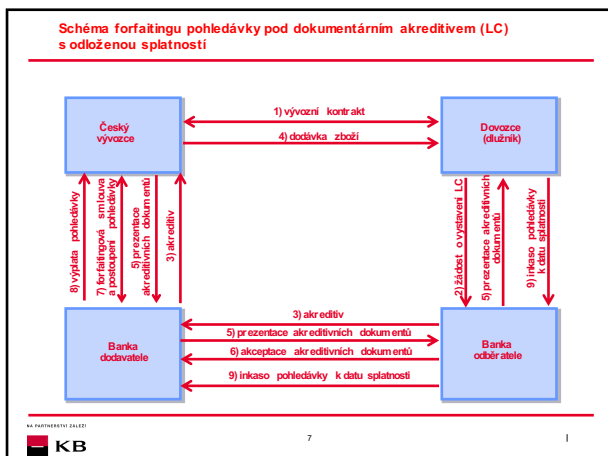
Schéma forfaitingu pohledávky pod dokumentárním akreditivem (LC) s odloženou splatností

Český vývozce

1) vývozní kontrakt

4) dodávka zboží

Dovozce (dlužník)

8) výplata pohledávky

7) forfaitingová smlouva a postoupení pohledávky

5) prezentace akreditivních dokumentů

3) akreditiv

2) žádost o vystavení LC

5) prezentace akreditivních dokumentů

9) inkaso pohledávky k datu splatnosti

Banka dodavatele

3) akreditiv

5) prezentace akreditivních dokumentů

6) akceptace akreditivních dokumentů

9) inkaso pohledávky k datu splatnosti

Banka odběratele

NA PARTNERSTVÍ ZÁLEŽÍ

KB

7

I